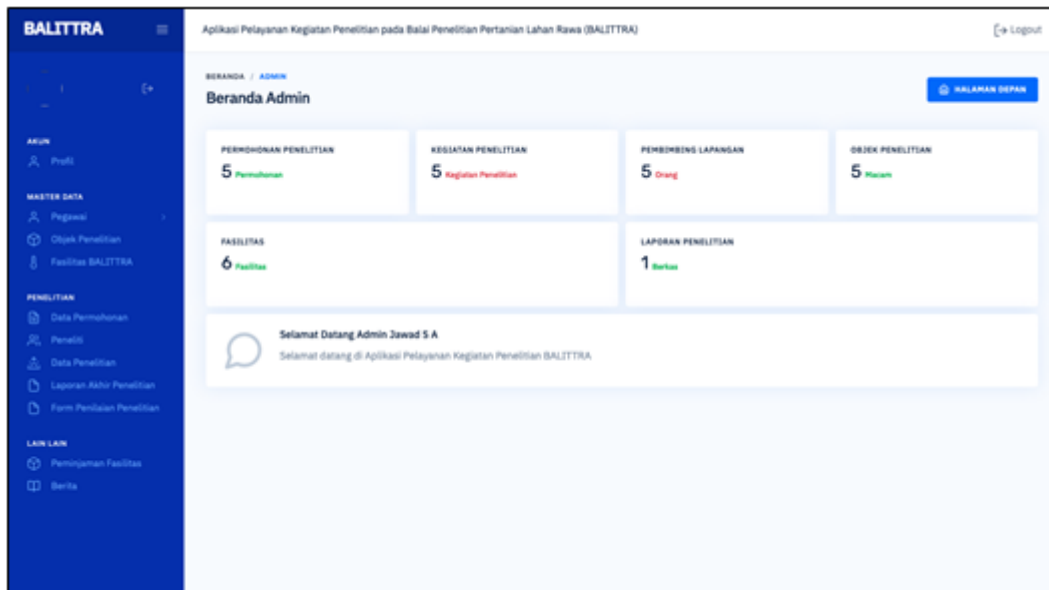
BALITTRA

Aplikasi Pelayanan Kegiatan Penelitian pada Balai Penelitian Pertanian Lahan Rawa (BALITTRA)

Logout

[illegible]

AKUN
Profil

MASTER DATA
Pegawai
Objek Penelitian
Fasilitas BALITTRA

PENELITIAN
Data Permohonan
Peneliti
Data Penelitian
Laporan Akhir Penelitian
Form Penilaian Penelitian

LAIN LAIN
Peminjaman Fasilitas
Berita

BERANDA / ADMIN
Beranda Admin

HALAMAN DEPAN

| PERMOHONAN PENELITIAN | KEGIATAN PENELITIAN | PEMBIMBING LAPANGAN | OBJEK PENELITIAN |
|---|---|---|---|
| 5 Permohonan | 5 Kegiatan Penelitian | 5 Orang | 5 Macam |

| FASILITAS | LAPORAN PENELITIAN |
|---|---|
| 6 Fasilitas | 1 Berkas |

Selamat Datang Admin Jawad S A
Selamat datang di Aplikasi Pelayanan Kegiatan Penelitian BALITTRA